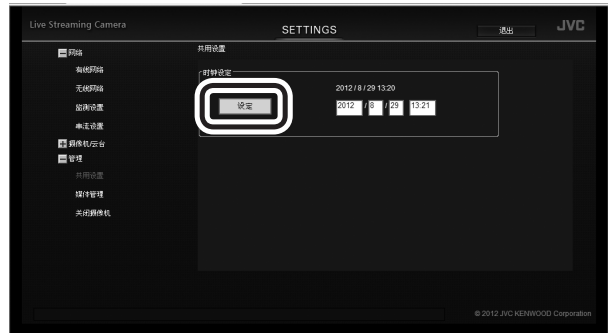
Live Streaming Camera

SETTINGS

退出

JVC

网络

有线网络

无线网络

监测设置

串流设置

摄像机/云台

管理

共用设置

媒体管理

关闭摄像机

共用设置

时钟设定

2012 / 8 / 29 13:20

设定

2012 / 8 / 29 13:21

© 2012 JVC KENWOOD Corporation